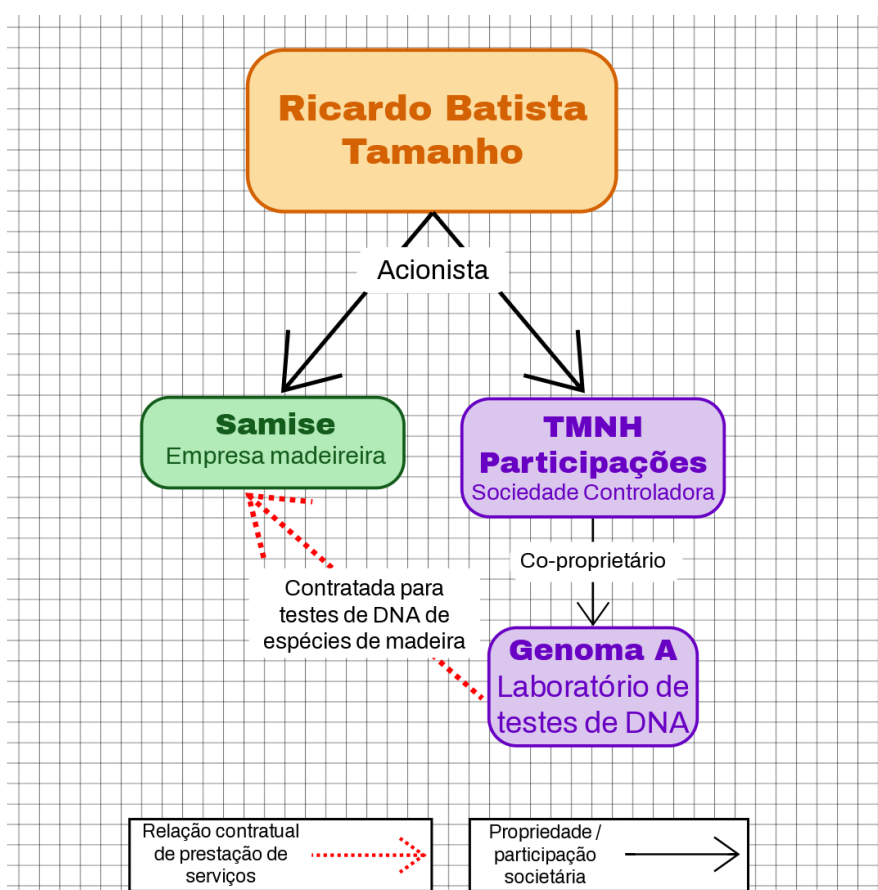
Ricardo Batista Tamanho

Acionista

Samise
Empresa madeireira

TMNH Participações
Sociedade Controladora

Co-proprietário

Contratada para testes de DNA de espécies de madeira

Genoma A
Laboratório de testes de DNA

Relação contratual de prestação de serviços

Propriedade / participação societária